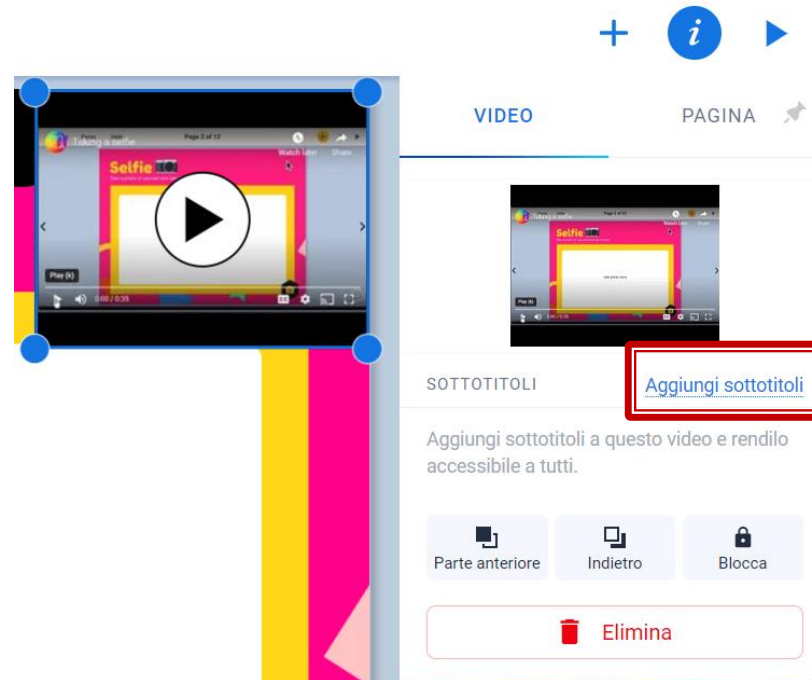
Taking a selfie

Page 2 of 12

Watch later

Share

Selfie

Play (k)

0:00 / 0:35

VIDEO

PAGINA

SOTTOTITOLI

Aggiungi sottotitoli

Aggiungi sottotitoli a questo video e rendilo accessibile a tutti.

Parte anteriore

Indietro

Blocca

Elimina